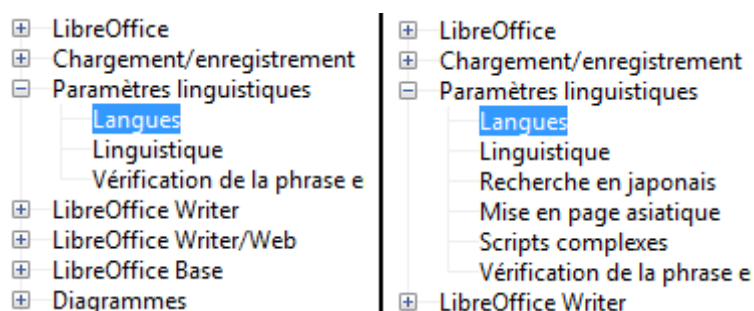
LibreOffice
Chargement/enregistrement
Paramètres linguistiques
Langues
Linguistique
Vérification de la phrase e
LibreOffice Writer
LibreOffice Writer/Web
LibreOffice Base
Diagrammes

LibreOffice
Chargement/enregistrement
Paramètres linguistiques
Langues
Linguistique
Recherche en japonais
Mise en page asiatique
Scripts complexes
Vérification de la phrase e
LibreOffice Writer